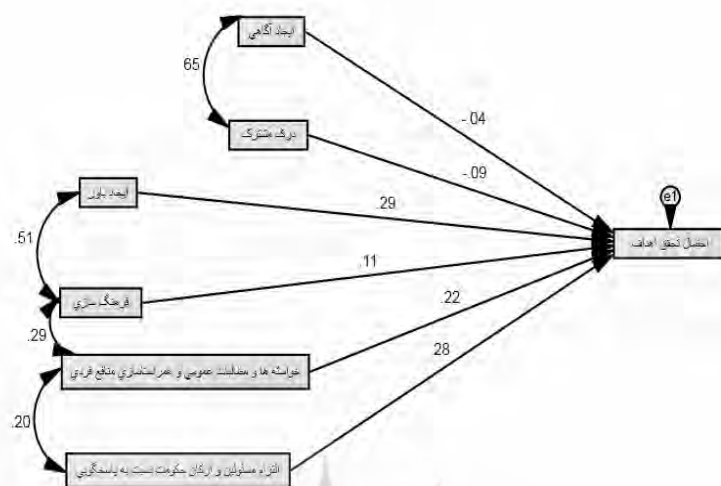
ایجاد آگاهی

65

درک مشترک

-.04

-.09

ایجاد باور

.29

.51

.11

فرهنگ سازی

.22

.29

خواسته ها و مطالبات عمومی و همراستاسازی منافع فردی

.28

.20

التزام مسئولین و ارکان حکومت نسبت به پاسخگویی

e1

احتمال تحقق اهداف